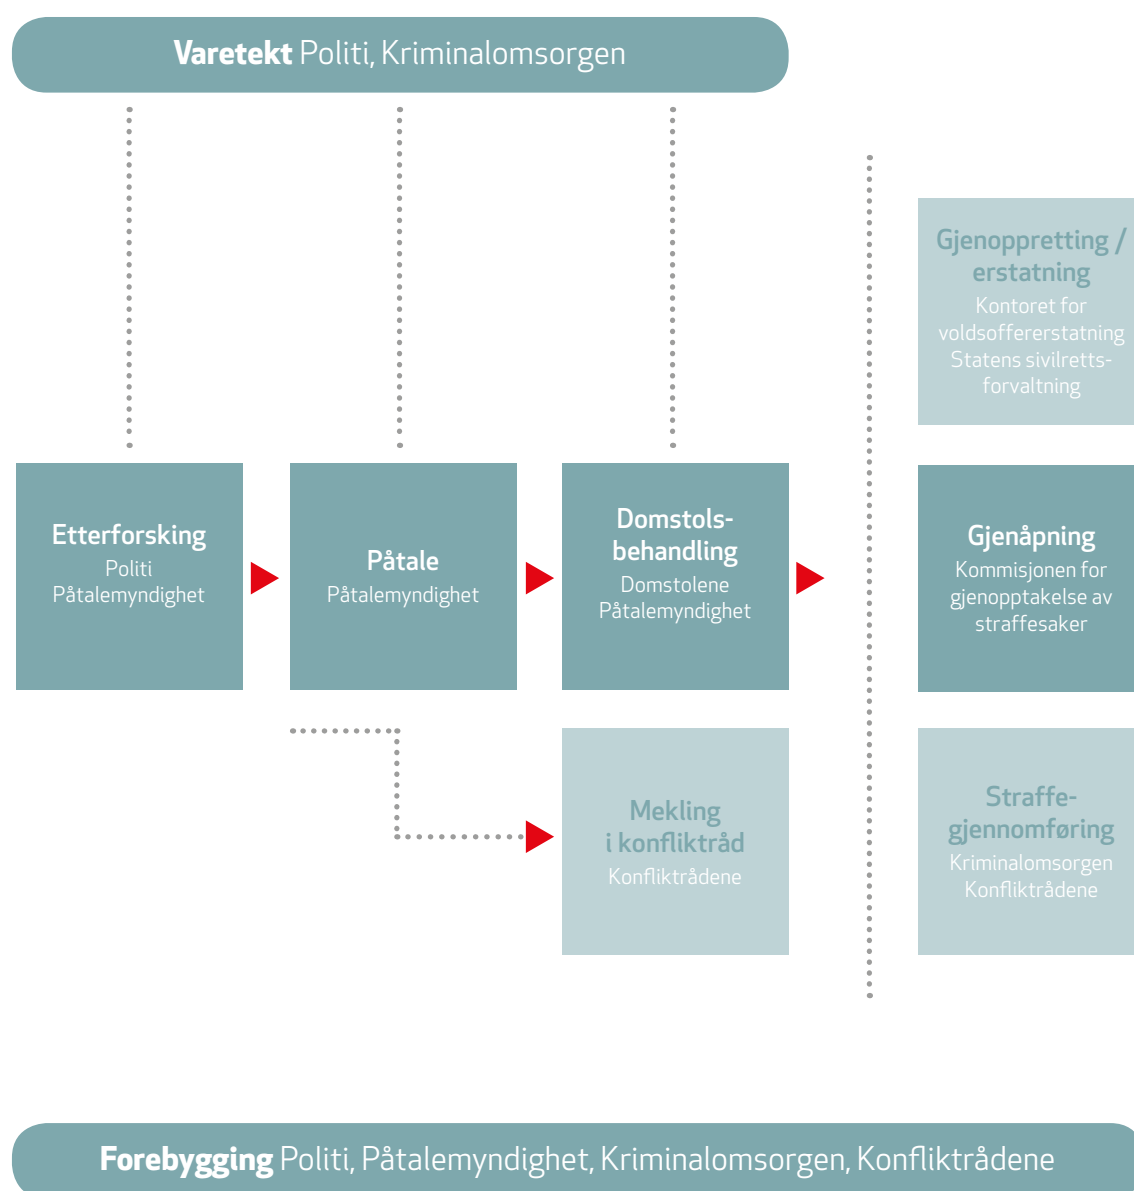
**Varetekt** Politi, Kriminalomsorgen

Gjenoppretting / erstatning
Kontoret for voldsoffererstatning
Statens sivilrettsforvaltning

Etterforsking
Politi
Påtalemyndighet

Påtale
Påtalemyndighet

Domstolsbehandling
Domstolene
Påtalemyndighet

Gjenåpning
Kommisjonen for gjenopptakelse av straffesaker

Mekling i konfliktråd
Konfliktrådene

Straffegjennomføring
Kriminalomsorgen
Konfliktrådene

**Forebygging** Politi, Påtalemyndighet, Kriminalomsorgen, Konfliktrådene